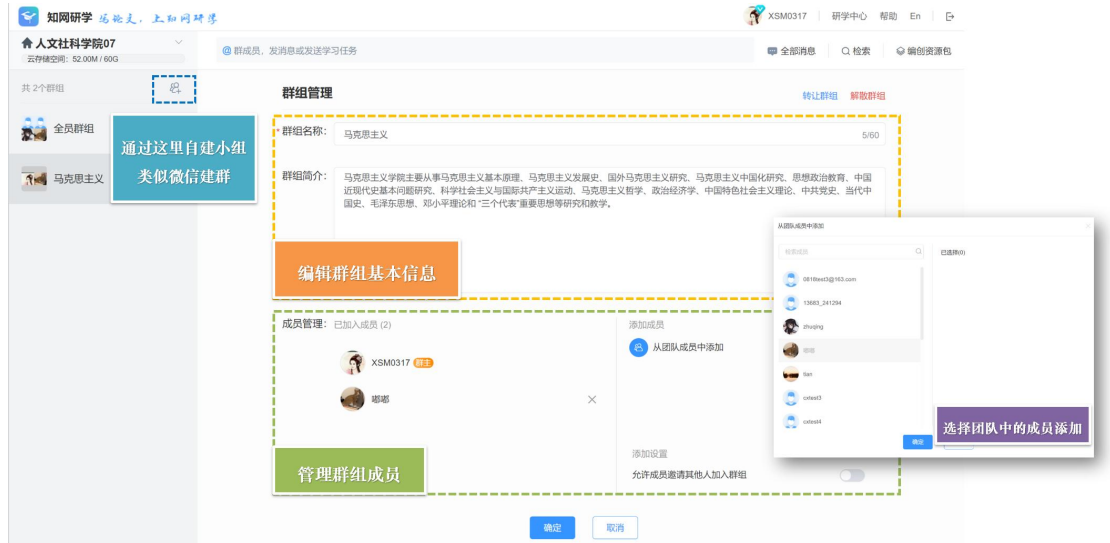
知网研学 高能灵，上知网研学

XSM0317 | 研学中心 帮助 En

人文社科学院07
云存储空间：52.00M / 60G

@ 群成员，发消息或发送学习任务

全部消息 检索 编创资源包

共 2个群组

全员群组

马克思主义

通过这里自建小组
类似微信建群

群组管理

转让群组 解散群组

群组名称：马克思主义 5/60

群组简介：马克思主义学院主要从事马克思主义基本原理、马克思主义发展史、国外马克思主义研究、马克思主义中国化研究、思想政治教育、中国近现代史基本问题研究、科学社会主义与国际共产主义运动、马克思主义哲学、政治经济学、中国特色社会主义理论、中共党史、当代中国史、毛泽东思想、邓小平理论和"三个代表"重要思想等研究和教学。

编辑群组基本信息

成员管理：已加入成员 (2)

XSM0317 群主

嘟嘟

添加成员

从团队成员中添加

添加设置

允许成员邀请其他人加入群组

管理群组成员

确定 取消

从团队成员中添加

检索成员

已选择(0)

0818test3@163.com

13683_241294

zhuqing

嘟嘟

tian

cxtest3

cxtest4

确定

选择团队中的成员添加